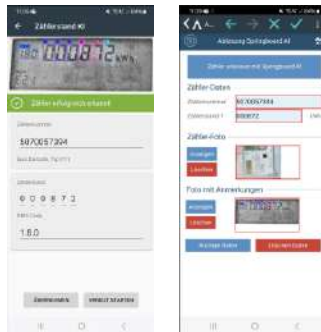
Zählerstand AI

Zähler erfolgreich erkannt

Zählernummer

5870057394

Zählerstand

0 0 0 8 7 2

OBIS Code

1.8.0

Zählerstand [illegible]

Ablesung Springboard AI

Zähler erkennen mit Springboard AI

Zähler-Daten

Zählernummer 5870057394

Zählerstand 1 000872

Zähler-Foto

Anzeigen

Löschen

Foto mit Anmerkungen

Anzeigen

Löschen

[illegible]

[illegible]